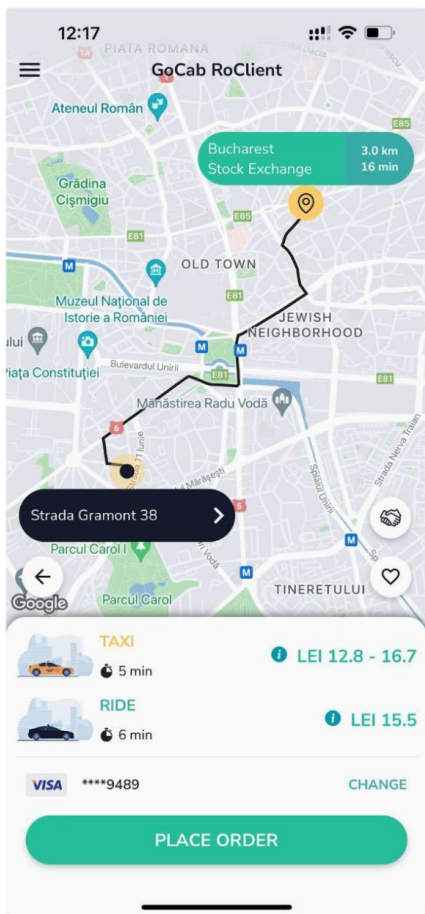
12:17

PIATA ROMANA

GoCab RoClient

Ateneul Român

Bucharest Stock Exchange

3.0 km
16 min

Grădina Cişmigiu

E85

E81

OLD TOWN

Muzeul Național de Istorie a României

JEWISH NEIGHBORHOOD

Piața Constituției

Bulevardul Unirii

Mănăstirea Radu Vodă

Strada Gramont 38

Parcul Carol I

Parcul Carol

TINERETULUI

Google

TAXI
5 min
LEI 12.8 - 16.7

RIDE
6 min
LEI 15.5

VISA ****9489
CHANGE

PLACE ORDER